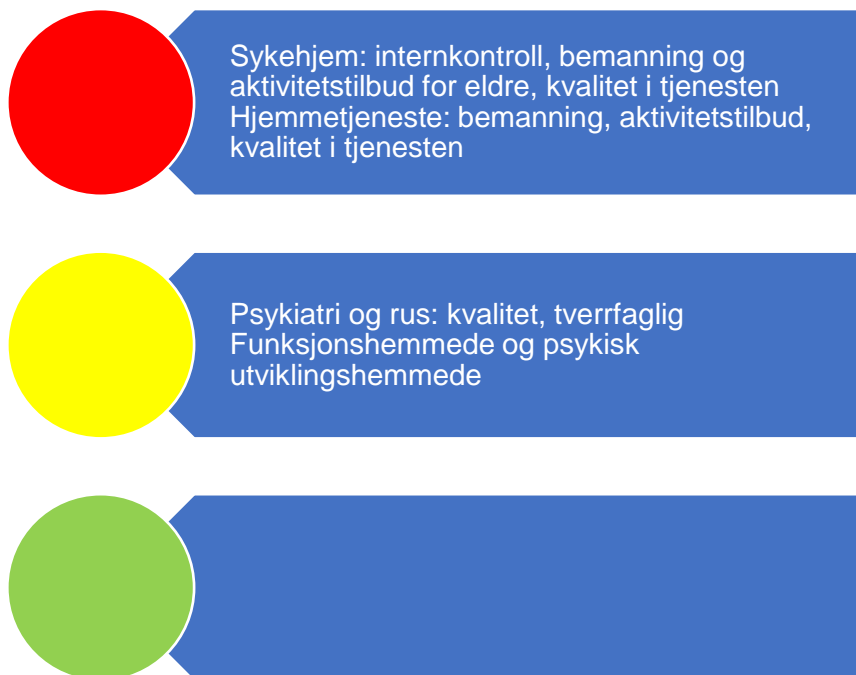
Sykehjem: internkontroll, bemanning og aktivitetstilbud for eldre, kvalitet i tjenesten
Hjemmetjeneste: bemanning, aktivitetstilbud, kvalitet i tjenesten

Psykiatri og rus: kvalitet, tverrfaglig
Funksjonshemmede og psykisk utviklingshemmede